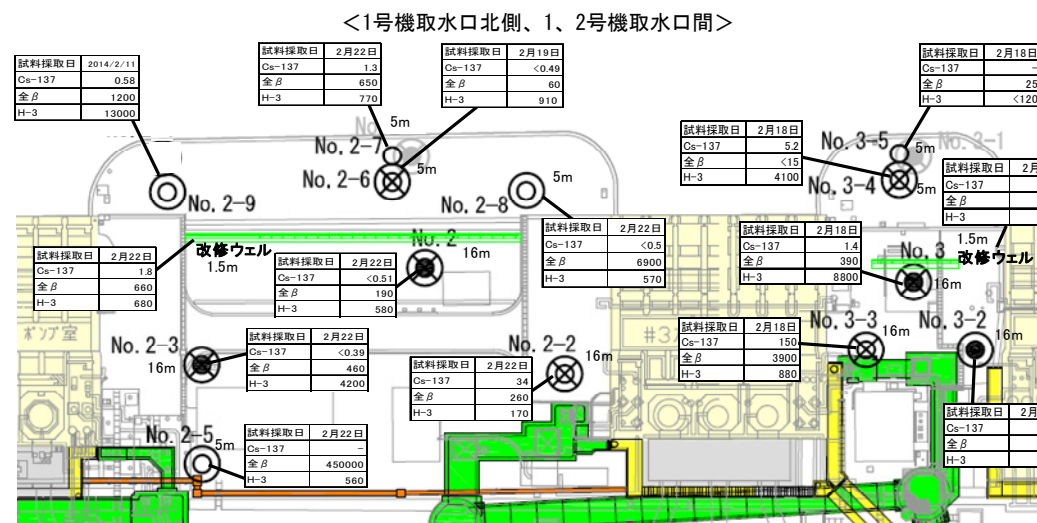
<1号機取水口北側、1、2号機取水口間>

| 試料採取日 | 2014/2/11 |
|---|---|
| Cs-137 | 0.58 |
| 全β | 1200 |
| H-3 | 13000 |

| 試料採取日 | 2月22日 |
|---|---|
| Cs-137 | 1.3 |
| 全β | 650 |
| H-3 | 770 |

| 試料採取日 | 2月19日 |
|---|---|
| Cs-137 | <0.49 |
| 全β | 60 |
| H-3 | 910 |

| 試料採取日 | 2月18日 |
|---|---|
| Cs-137 | - |
| 全β | 25 |
| H-3 | <120 |

5m
No. 2-7
No. 2-6
5m

| 試料採取日 | 2月18日 |
|---|---|
| Cs-137 | 5.2 |
| 全β | <15 |
| H-3 | 4100 |

No. 3-5
5m
No. 3-1
No. 3-4
5m

| 試料採取日 | 2 |
|---|---|
| Cs-137 | |
| 全β | |
| H-3 | |

No. 2-9
No. 2-8
5m

| 試料採取日 | 2月22日 |
|---|---|
| Cs-137 | <0.5 |
| 全β | 6900 |
| H-3 | 570 |

| 試料採取日 | 2月18日 |
|---|---|
| Cs-137 | 1.4 |
| 全β | 390 |
| H-3 | 8800 |

1.5m
改修ウェル

改修ウェル
1.5m
No. 2
16m

| 試料採取日 | 2月22日 |
|---|---|
| Cs-137 | 1.8 |
| 全β | 660 |
| H-3 | 680 |

| 試料採取日 | 2月22日 |
|---|---|
| Cs-137 | <0.51 |
| 全β | 190 |
| H-3 | 580 |

No. 3
16m

ポンプ室

| 試料採取日 | 2月18日 |
|---|---|
| Cs-137 | 150 |
| 全β | 3900 |
| H-3 | 880 |

No. 3-3
16m
No. 3-2
16m

No. 2-3
16m

| 試料採取日 | 2月22日 |
|---|---|
| Cs-137 | <0.39 |
| 全β | 460 |
| H-3 | 4200 |

No. 2-2
16m

| 試料採取日 | 2月22日 |
|---|---|
| Cs-137 | 34 |
| 全β | 260 |
| H-3 | 170 |

| 試料採取日 | 2月 |
|---|---|
| Cs-137 | |
| 全β | |
| H-3 | |

No. 2-5
5m

| 試料採取日 | 2月22日 |
|---|---|
| Cs-137 | - |
| 全β | 450000 |
| H-3 | 560 |